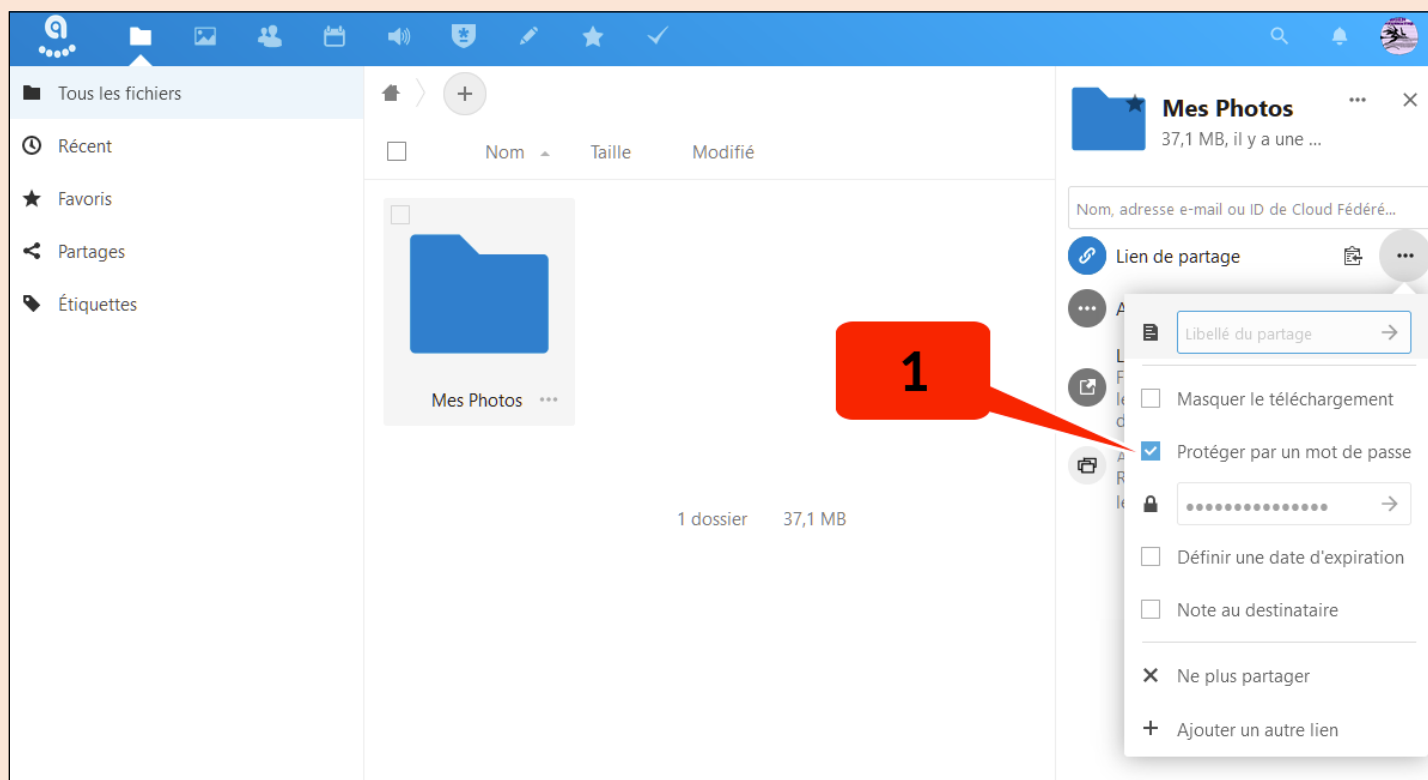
Tous les fichiers

Récent

Favoris

Partages

Étiquettes

Nom

Taille

Modifié

Mes Photos

1 dossier 37,1 MB

Mes Photos

37,1 MB, il y a une ...

Nom, adresse e-mail ou ID de Cloud Fédéré...

Lien de partage

Libellé du partage

1

Masquer le téléchargement

Protéger par un mot de passe

Définir une date d'expiration

Note au destinataire

Ne plus partager

Ajouter un autre lien